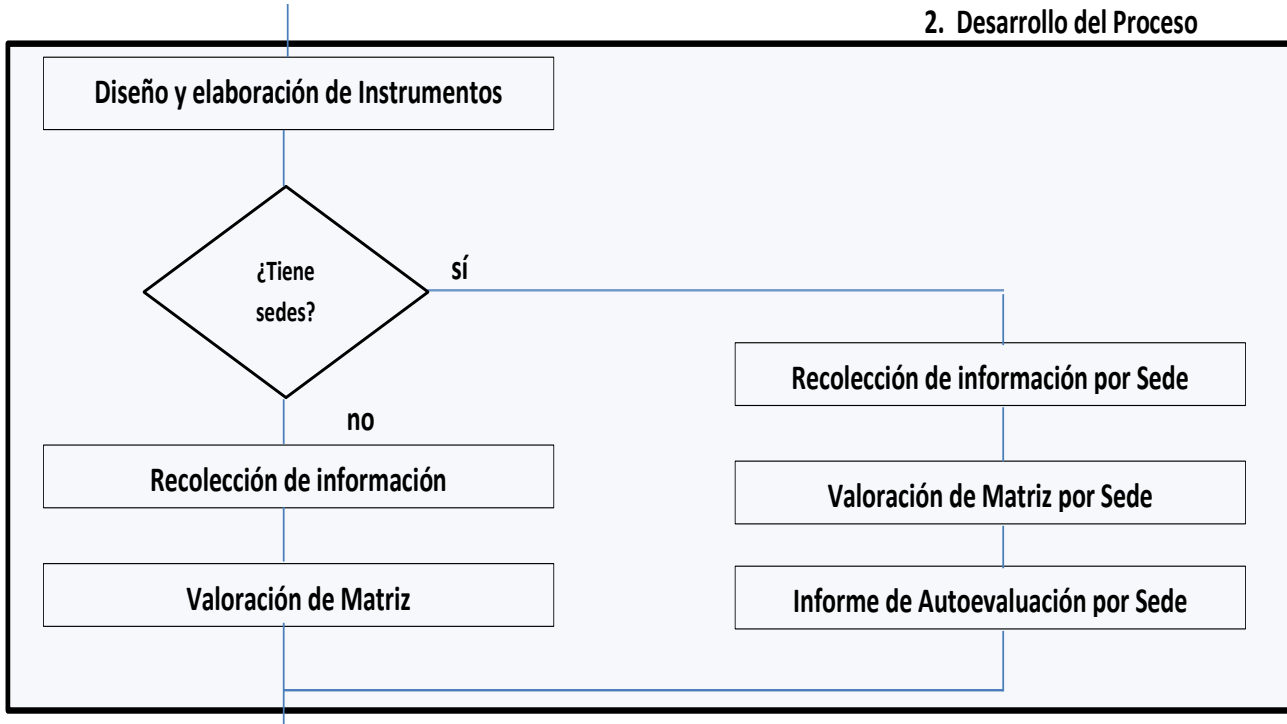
2. Desarrollo del Proceso

Diseño y elaboración de Instrumentos

¿Tiene sedes?

sí

no

Recolección de información por Sede

Valoración de Matriz por Sede

Informe de Autoevaluación por Sede

Recolección de información

Valoración de Matriz